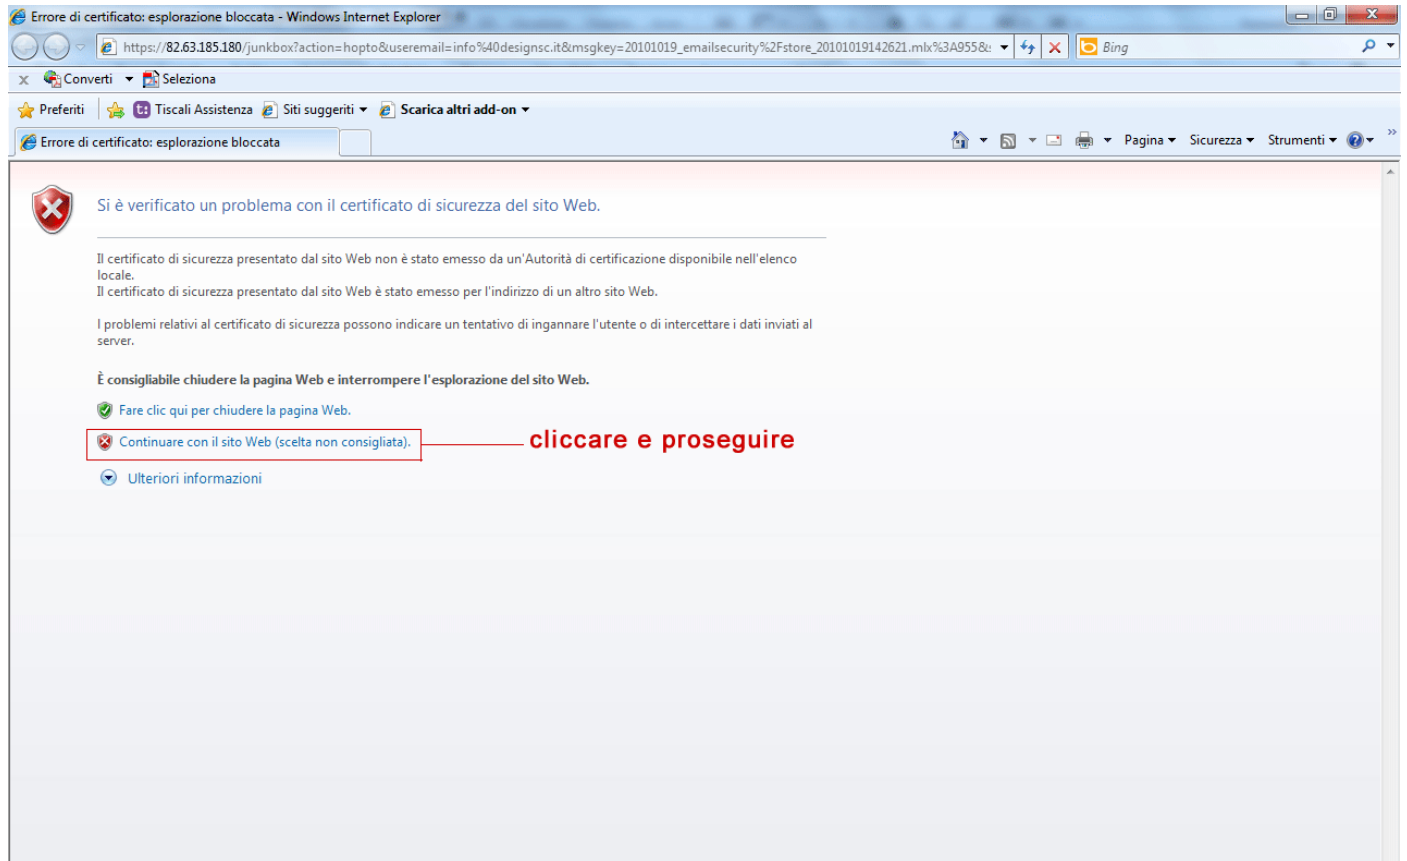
Errore di certificato: esplorazione bloccata - Windows Internet Explorer

https://82.63.185.180/junkbox?action=hopto&useremail=info%40designsc.it&msgkey=20101019_emailsecurity%2Fstore_20101019142621.mlx%3A955&

Bing

Converti Seleziona

Preferiti Tiscali Assistenza Siti suggeriti Scarica altri add-on

Errore di certificato: esplorazione bloccata

Pagina Sicurezza Strumenti

Si è verificato un problema con il certificato di sicurezza del sito Web.

Il certificato di sicurezza presentato dal sito Web non è stato emesso da un'Autorità di certificazione disponibile nell'elenco locale.
Il certificato di sicurezza presentato dal sito Web è stato emesso per l'indirizzo di un altro sito Web.

I problemi relativi al certificato di sicurezza possono indicare un tentativo di ingannare l'utente o di intercettare i dati inviati al server.

È consigliabile chiudere la pagina Web e interrompere l'esplorazione del sito Web.

Fare clic qui per chiudere la pagina Web.

Continuare con il sito Web (scelta non consigliata).

cliccare e proseguire

Ulteriori informazioni